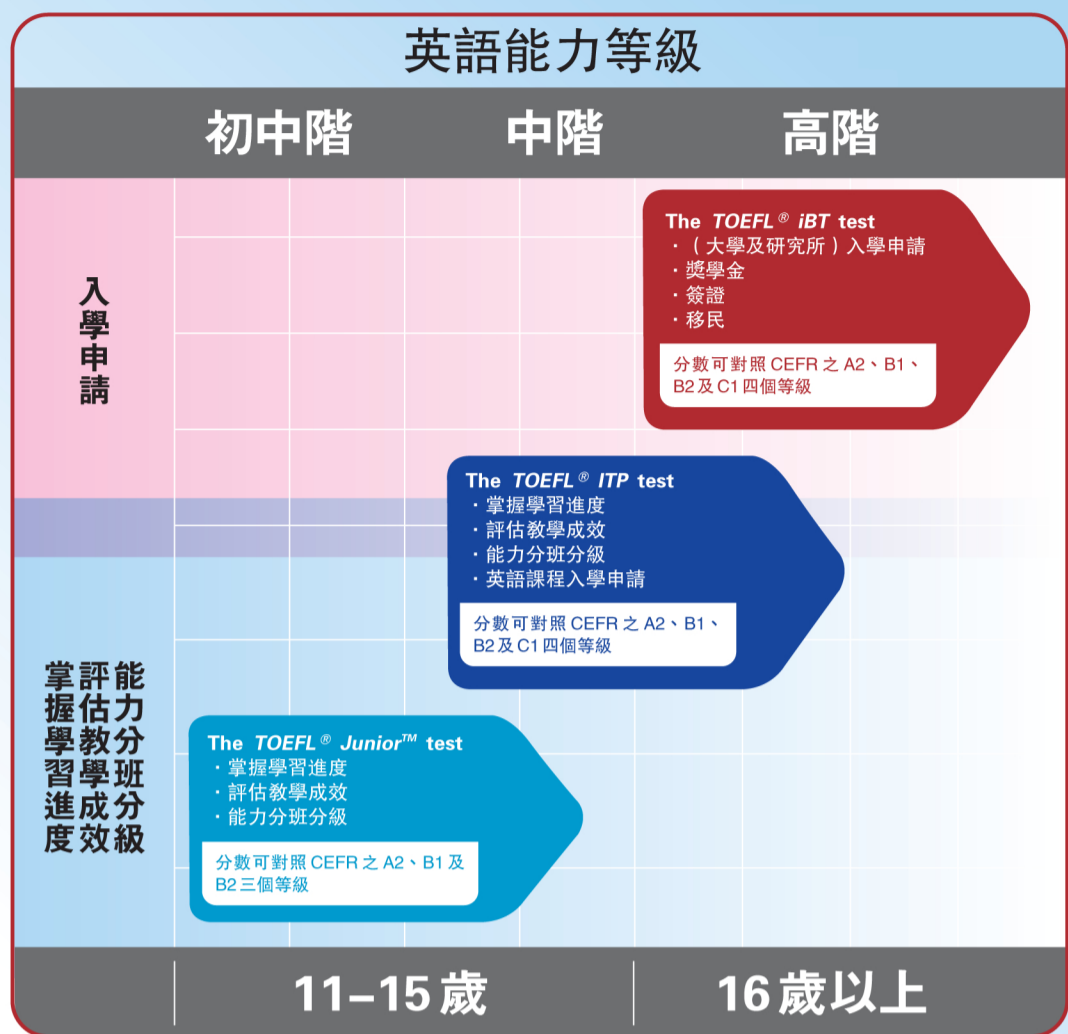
英語能力等級

初中階 中階 高階

入學申請

The TOEFL® iBT test
・(大學及研究所)入學申請
・獎學金
・簽證
・移民

分數可對照 CEFR 之 A2、B1、B2 及 C1 四個等級

The TOEFL® ITP test
・掌握學習進度
・評估教學成效
・能力分班分級
・英語課程入學申請

分數可對照 CEFR 之 A2、B1、B2 及 C1 四個等級

掌握學習進度
評估教學成效
能力分班分級

The TOEFL® Junior™ test
・掌握學習進度
・評估教學成效
・能力分班分級

分數可對照 CEFR 之 A2、B1 及 B2 三個等級

11–15 歲 16 歲以上